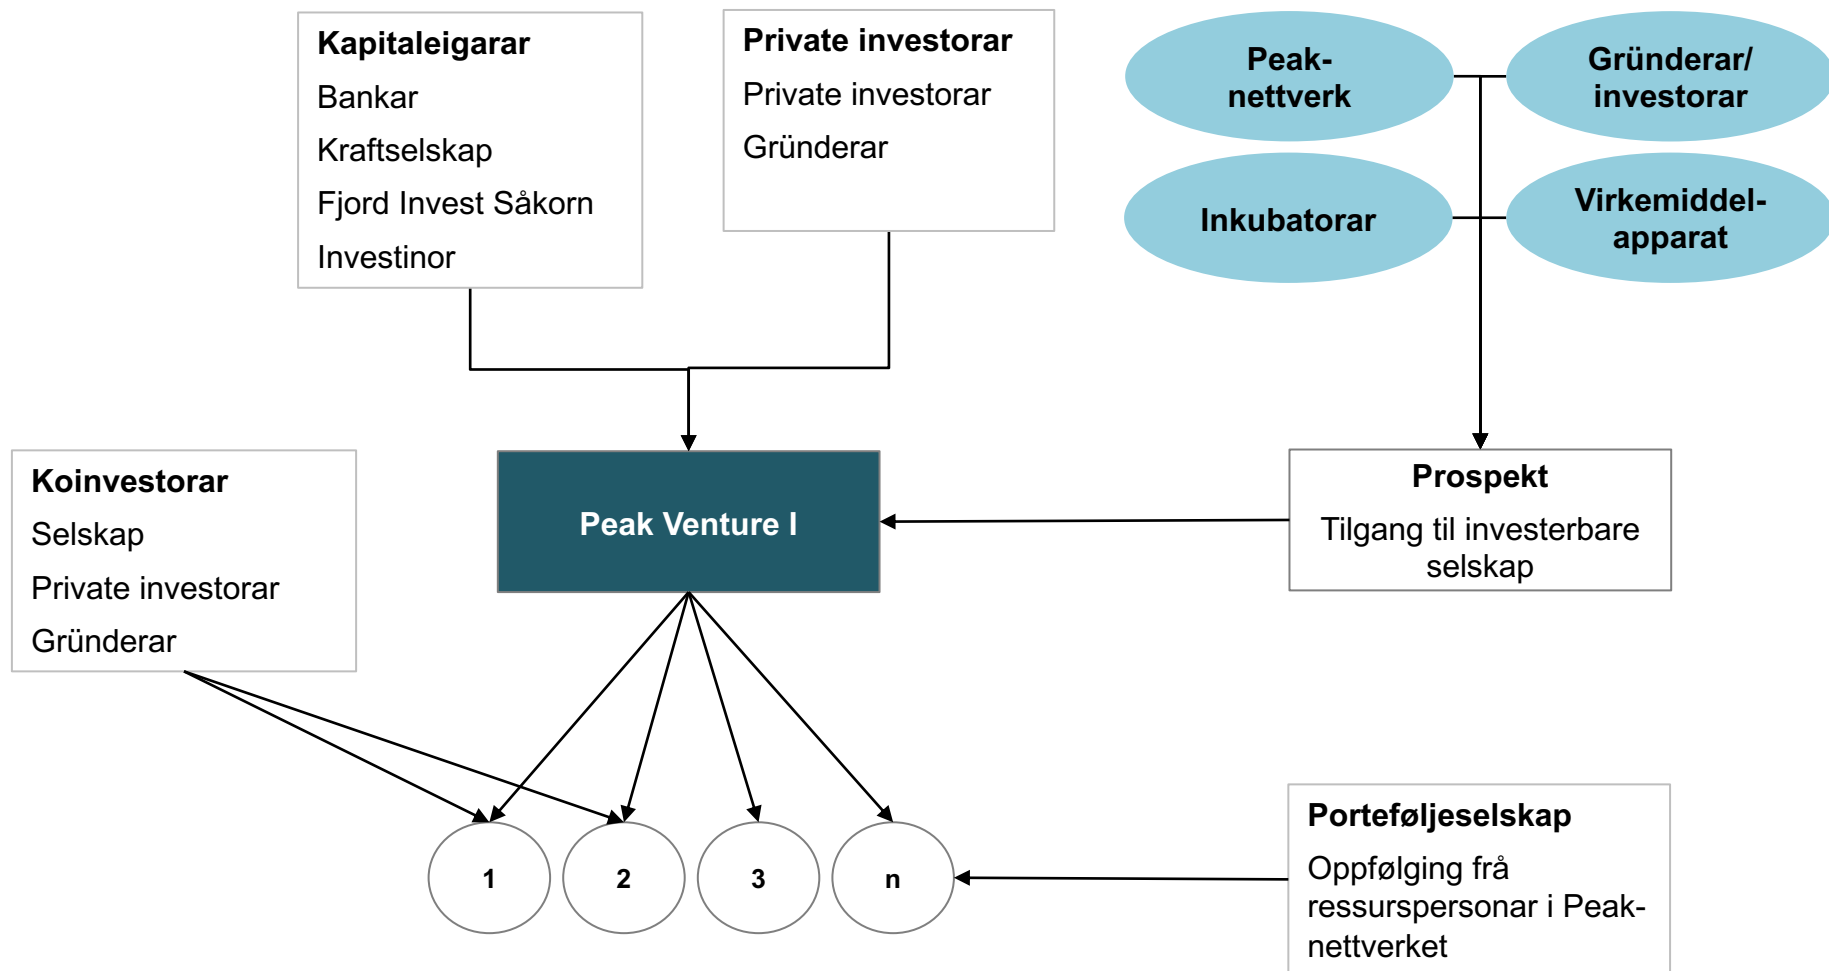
Kapitaleigarar
Bankar
Kraftselskap
Fjord Invest Såkorn
Investinor

Private investorar
Private investorar
Gründerar

Peak-nettverk

Gründerar/ investorar

Inkubatorar

Virkemiddel-apparat

Koinvestorar
Selskap
Private investorar
Gründerar

Peak Venture I

Prospekt
Tilgang til investerbare selskap

1

2

3

n

Porteføljeselskap
Oppfølging frå ressurspersonar i Peak-nettverket